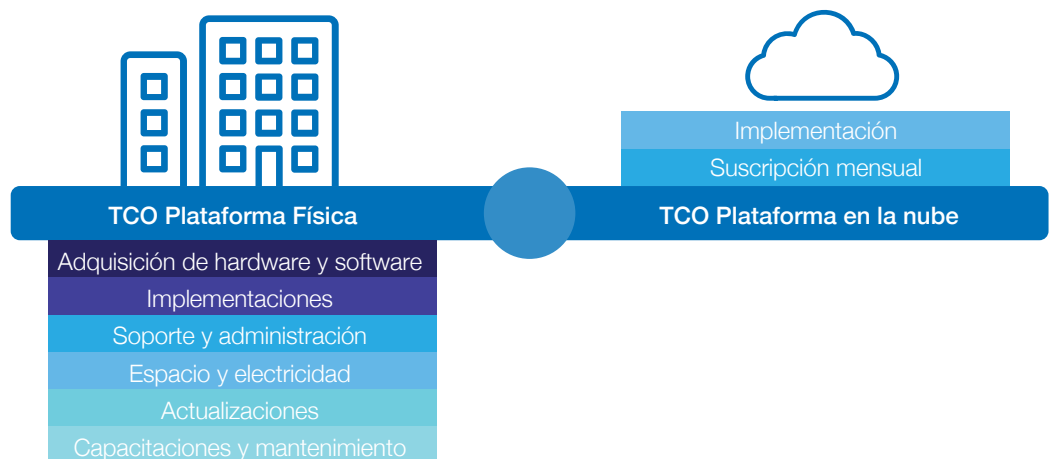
Implementación
Suscripción mensual

TCO Plataforma Física

TCO Plataforma en la nube

Adquisición de hardware y software
Implementaciones
Soporte y administración
Espacio y electricidad
Actualizaciones
Capacitaciones y mantenimiento